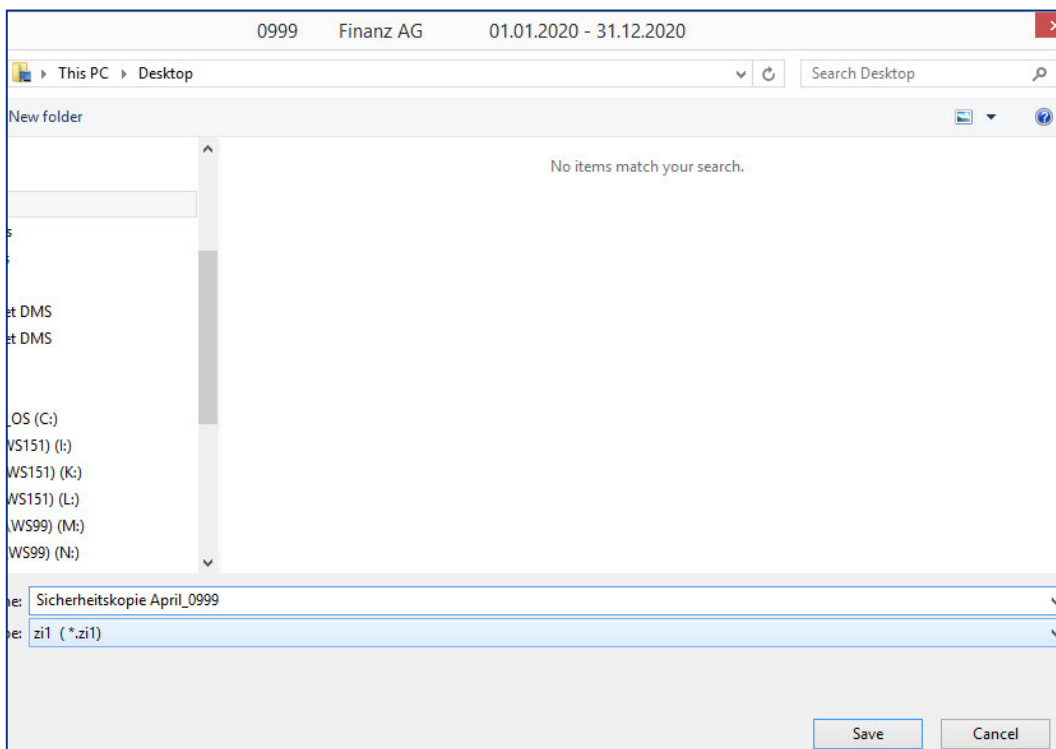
0999 Finanz AG 01.01.2020 - 31.12.2020

This PC ▸ Desktop

Search Desktop

New folder

No items match your search.

s
s
et DMS
et DMS
_OS (C:)
WS151) (I:)
WS151) (K:)
WS151) (L:)
.WS99) (M:)
WS99) (N:)

ne: Sicherheitskopie April_0999
pe: zi1 (*.zi1)

Save
Cancel